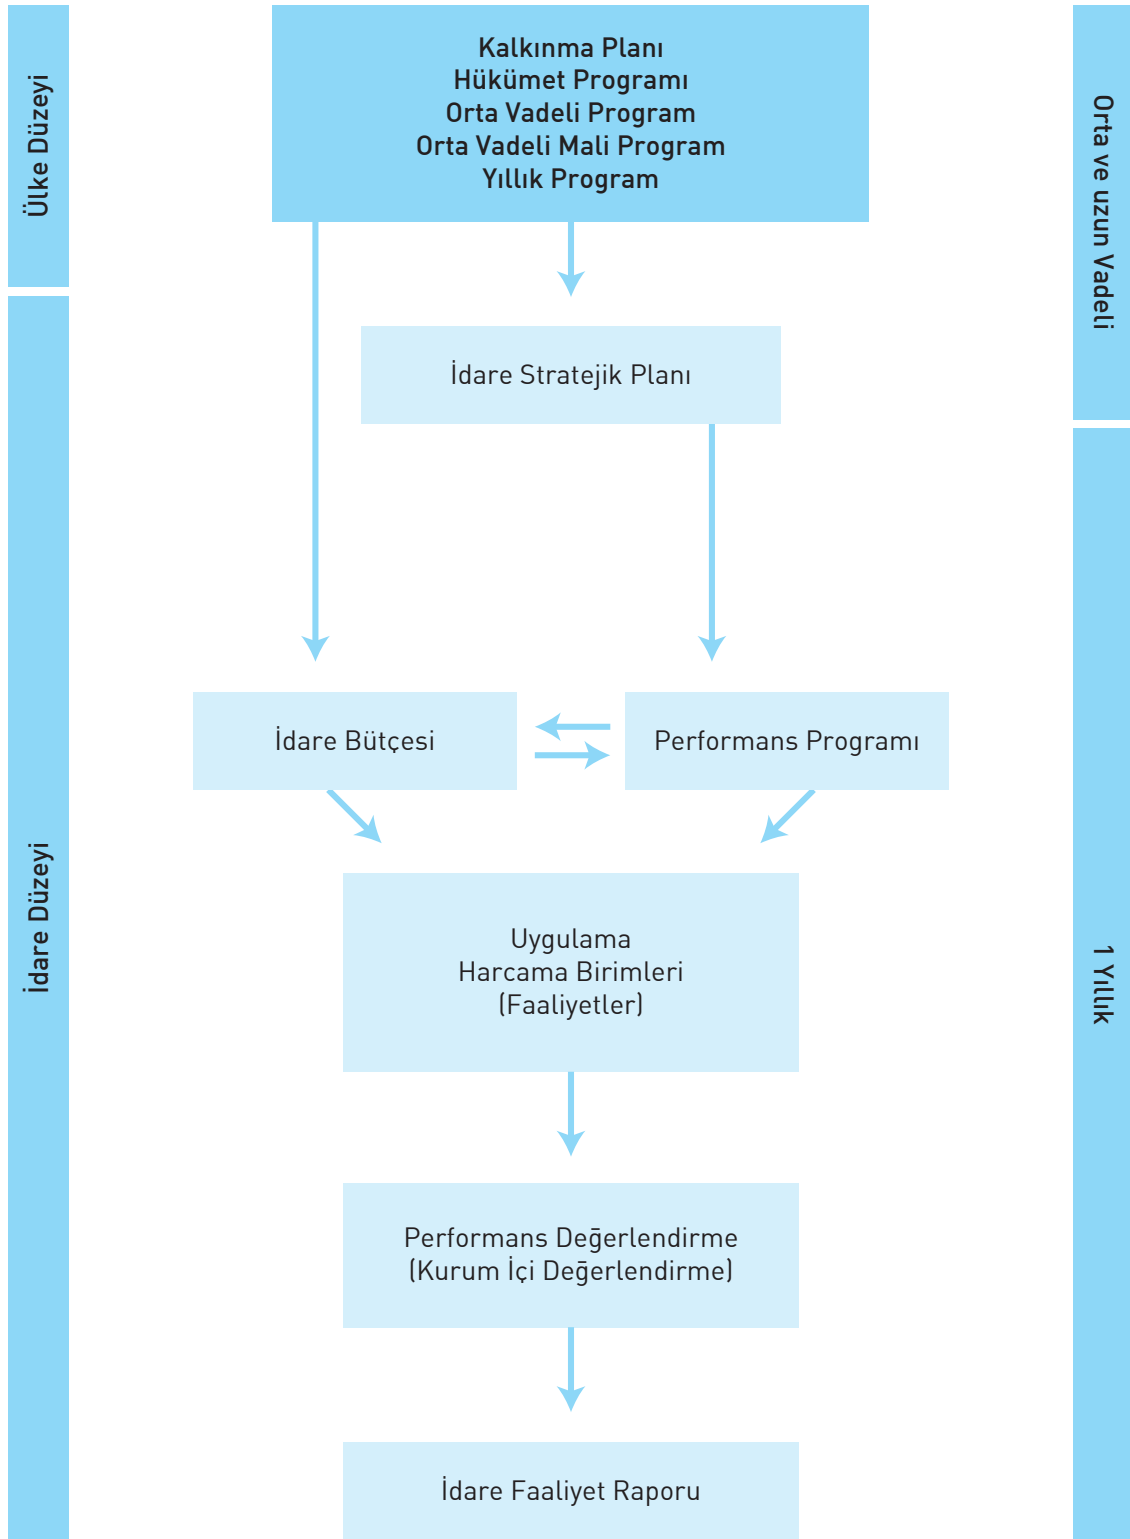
Ülke Düzeyi

Kalkınma Planı
Hükümet Programı
Orta Vadeli Program
Orta Vadeli Mali Program
Yıllık Program

Orta ve uzun Vadeli

İdare Stratejik Planı

İdare Düzeyi

İdare Bütçesi

Performans Programı

Uygulama
Harcama Birimleri
(Faaliyetler)

1 Yıllık

Performans Değerlendirme
(Kurum İçi Değerlendirme)

İdare Faaliyet Raporu